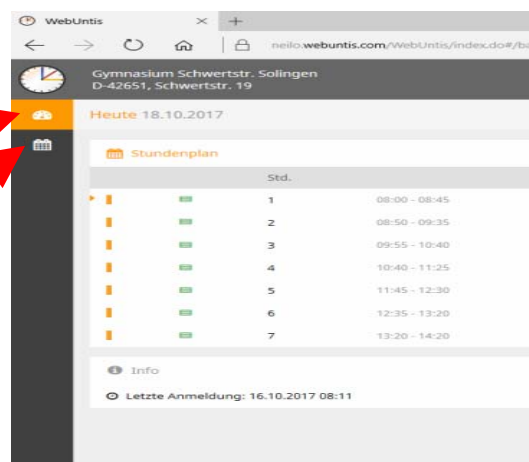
WebUntis ×   +

neilo.webuntis.com/WebUntis/index.do#/ba

Gymnasium Schwertstr. Solingen
D-42651, Schwertstr. 19

Heute 18.10.2017

Stundenplan

| Std. | |
|---|---|
| 1 | 08:00 - 08:45 |
| 2 | 08:50 - 09:35 |
| 3 | 09:55 - 10:40 |
| 4 | 10:40 - 11:25 |
| 5 | 11:45 - 12:30 |
| 6 | 12:35 - 13:20 |
| 7 | 13:20 - 14:20 |

Info

Letzte Anmeldung: 16.10.2017 08:11